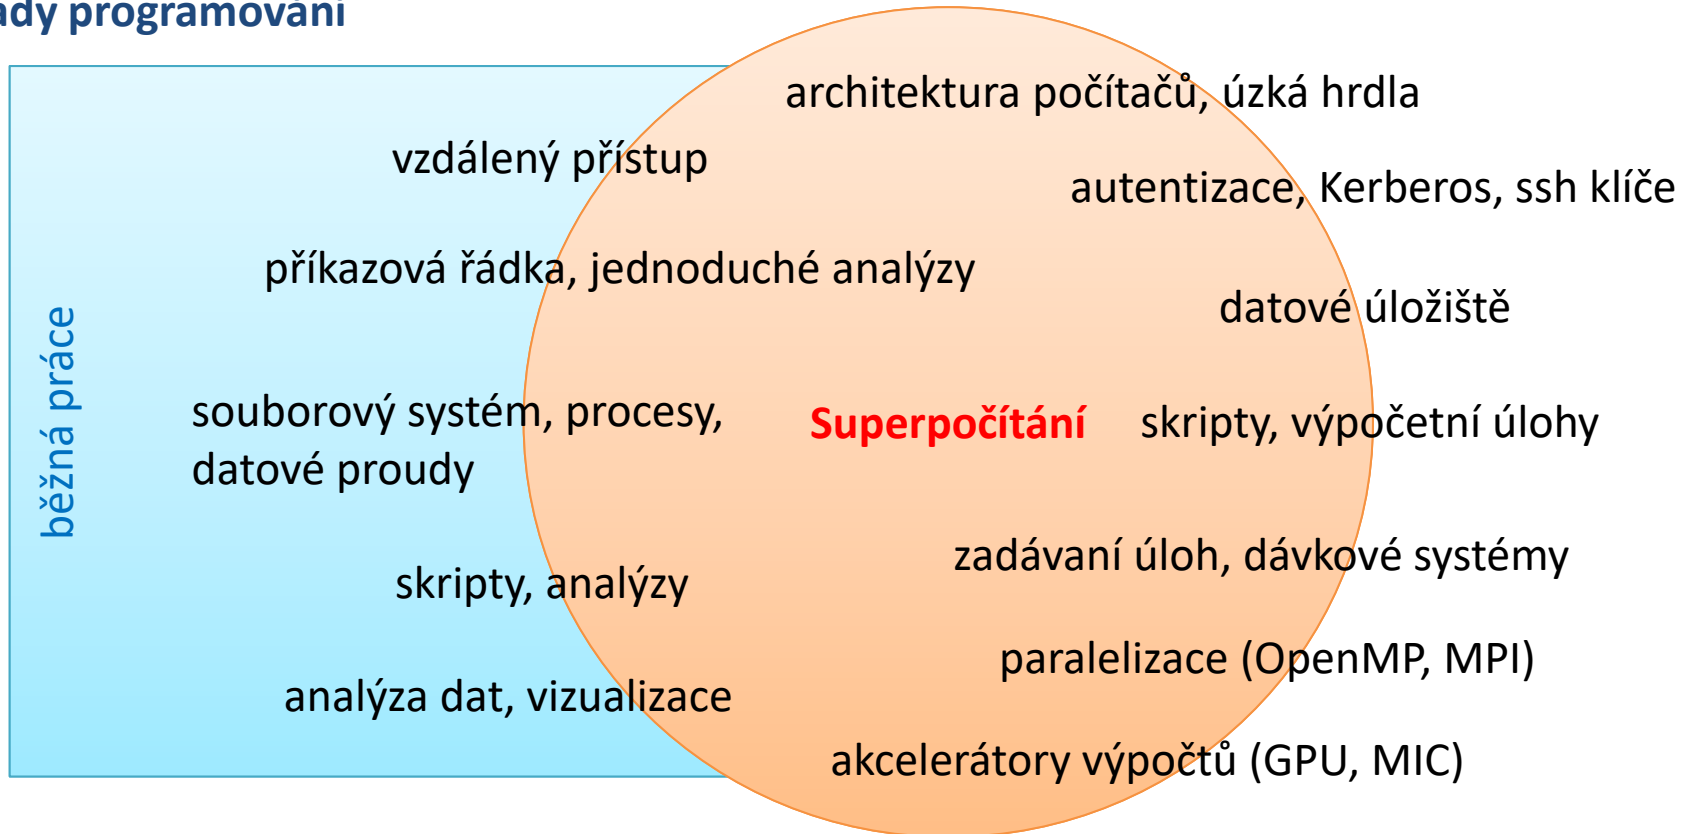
ády programování

běžná práce

vzdálený přístup

příkazová řádka, jednoduché analýzy

souborový systém, procesy, datové proudy

skripty, analýzy

analýza dat, vizualizace

architektura počítačů, úzká hrdla

autentizace, Kerberos, ssh klíče

datové úložiště

Superpočítání

skripty, výpočetní úlohy

zadávaní úloh, dávkové systémy

paralelizace (OpenMP, MPI)

akcelerátory výpočtů (GPU, MIC)